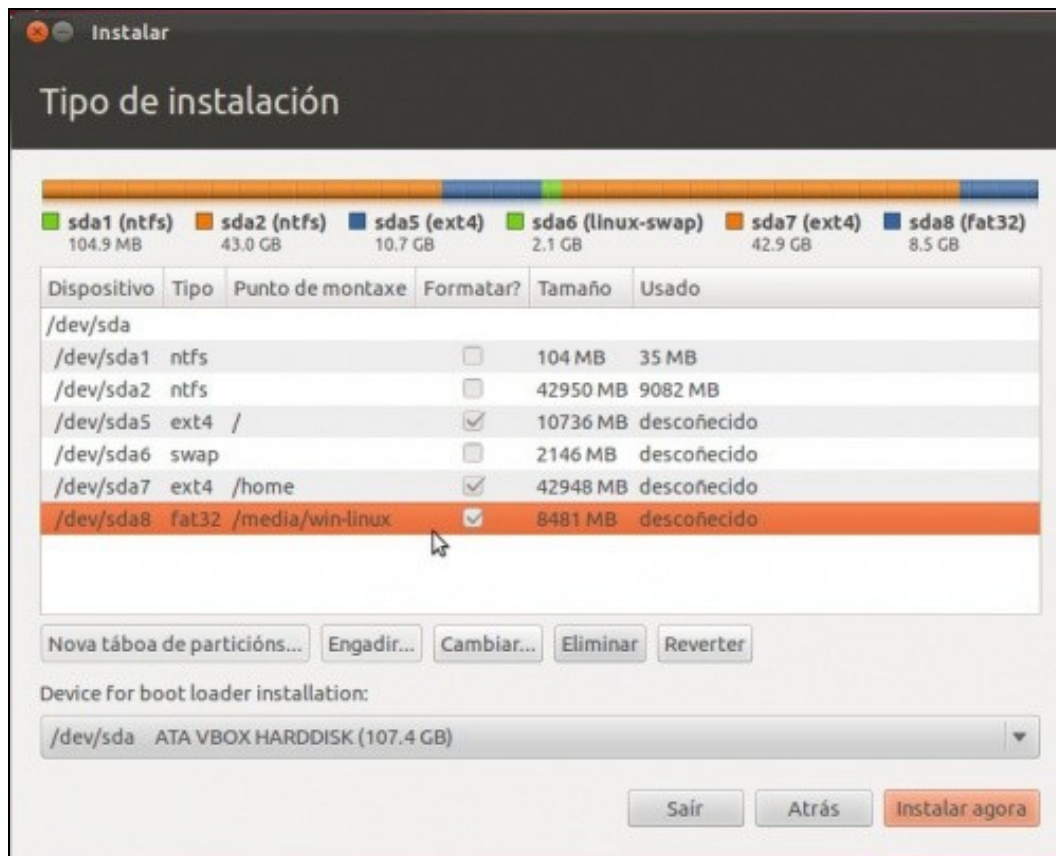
Instalar

Tipo de instalación

sda1 (ntfs) 104.9 MB
sda2 (ntfs) 43.0 GB
sda5 (ext4) 10.7 GB
sda6 (linux-swap) 2.1 GB
sda7 (ext4) 42.9 GB
sda8 (fat32) 8.5 GB

| Dispositivo | Tipo | Punto de montaxe | Formatar? | Tamaño | Usado |
|---|---|---|---|---|---|
| /dev/sda | | | | | |
| /dev/sda1 | ntfs | | ☐ | 104 MB | 35 MB |
| /dev/sda2 | ntfs | | ☐ | 42950 MB | 9082 MB |
| /dev/sda5 | ext4 | / | ☑ | 10736 MB | descoñecido |
| /dev/sda6 | swap | | ☐ | 2146 MB | descoñecido |
| /dev/sda7 | ext4 | /home | ☑ | 42948 MB | descoñecido |
| /dev/sda8 | fat32 | /media/win-linux | ☑ | 8481 MB | descoñecido |

Nova táboa de particións... Engadir... Cambiar... Eliminar Reverter

Device for boot loader installation:

/dev/sda ATA VBOX HARDDISK (107.4 GB)

Saír Atrás Instalar agora